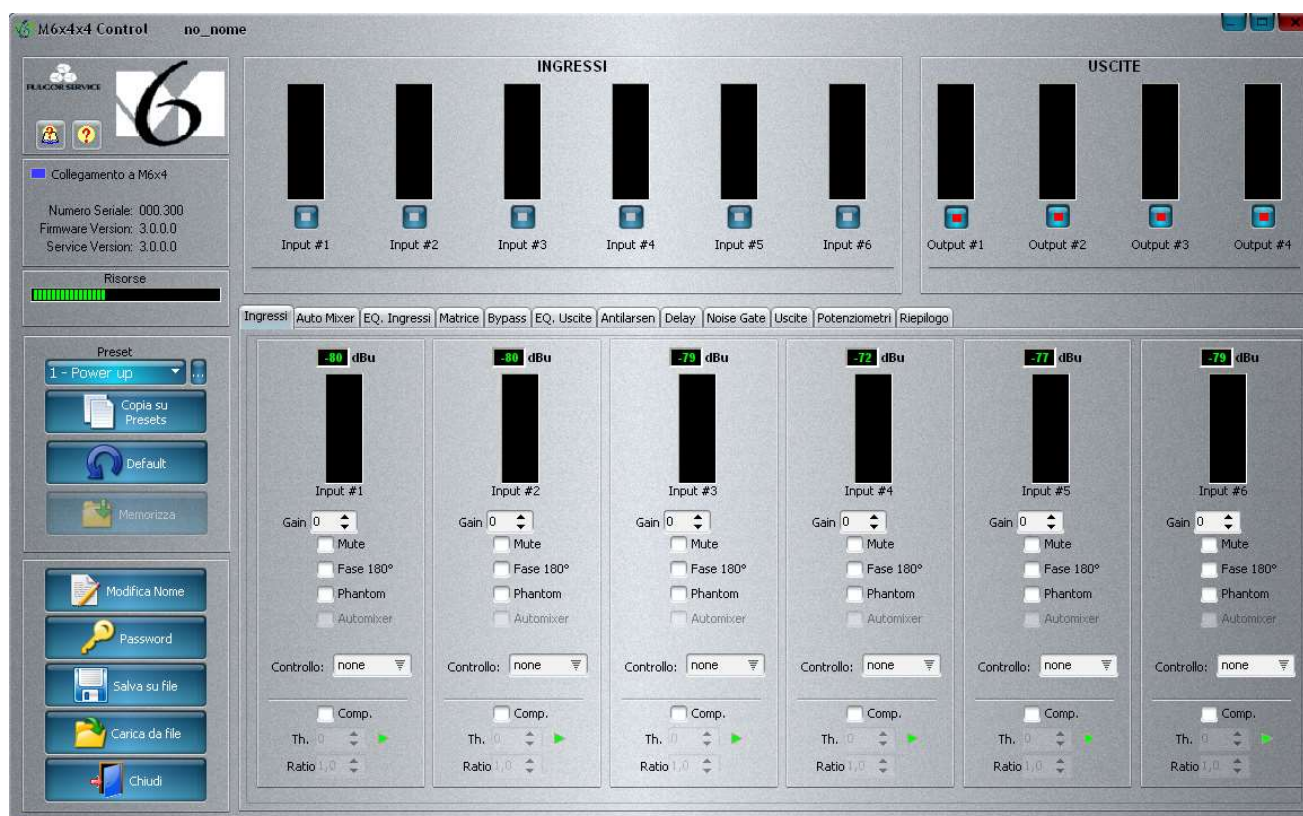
M6x4x4 Control no_nome

FLUCOR SERVICE

6

Collegamento a M6x4

Numero Seriale: 000.300
Firmware Version: 3.0.0.0
Service Version: 3.0.0.0

Risorse

Preset
1 - Power up
Copia su Presets
Default
Memorizza

Modifica Nome
Password
Salva su file
Carica da file
Chiudi

INGRESSI

Input #1 Input #2 Input #3 Input #4 Input #5 Input #6

USCITE

Output #1 Output #2 Output #3 Output #4

Ingressi | Auto Mixer | EQ. Ingressi | Matrice | Bypass | EQ. Uscite | Antilarsen | Delay | Noise Gate | Uscite | Potenziometri | Riepilogo

-80 dBu
Input #1
Gain 0
Mute
Fase 180°
Phantom
Automixer
Controllo: none
Comp.
Th. 0
Ratio 1,0

-80 dBu
Input #2
Gain 0
Mute
Fase 180°
Phantom
Automixer
Controllo: none
Comp.
Th. 0
Ratio 1,0

-79 dBu
Input #3
Gain 0
Mute
Fase 180°
Phantom
Automixer
Controllo: none
Comp.
Th. 0
Ratio 1,0

-72 dBu
Input #4
Gain 0
Mute
Fase 180°
Phantom
Automixer
Controllo: none
Comp.
Th. 0
Ratio 1,0

-77 dBu
Input #5
Gain 0
Mute
Fase 180°
Phantom
Automixer
Controllo: none
Comp.
Th. 0
Ratio 1,0

-79 dBu
Input #6
Gain 0
Mute
Fase 180°
Phantom
Automixer
Controllo: none
Comp.
Th. 0
Ratio 1,0